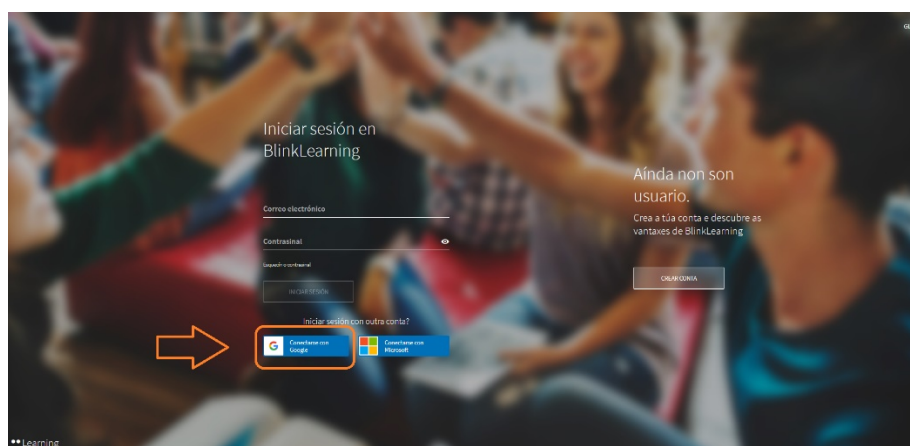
Iniciar sesión en BlinkLearning

Correo electrónico

Contrasinal

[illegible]

INICIAR SESIÓN

Iniciar sesión con outra conta?

Conectarse con Google

Conectarse con Microsoft

Aínda non son usuario.

Crea a túa conta e descubre as vantaxes de BlinkLearning

CREAR CONTA

Learning